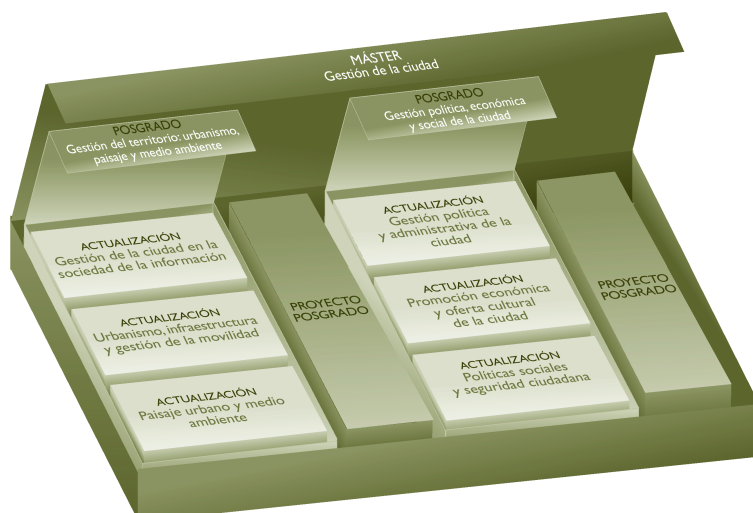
MÁSTER
Gestión de la ciudad

POSGRADO
Gestión del territorio: urbanismo, paisaje y medio ambiente

ACTUALIZACIÓN
Gestión de la ciudad en la sociedad de la información

ACTUALIZACIÓN
Urbanismo, infraestructura y gestión de la movilidad

ACTUALIZACIÓN
Paisaje urbano y medio ambiente

PROYECTO POSGRADO

POSGRADO
Gestión política, económica y social de la ciudad

ACTUALIZACIÓN
Gestión política y administrativa de la ciudad

ACTUALIZACIÓN
Promoción económica y oferta cultural de la ciudad

ACTUALIZACIÓN
Políticas sociales y seguridad ciudadana

PROYECTO POSGRADO